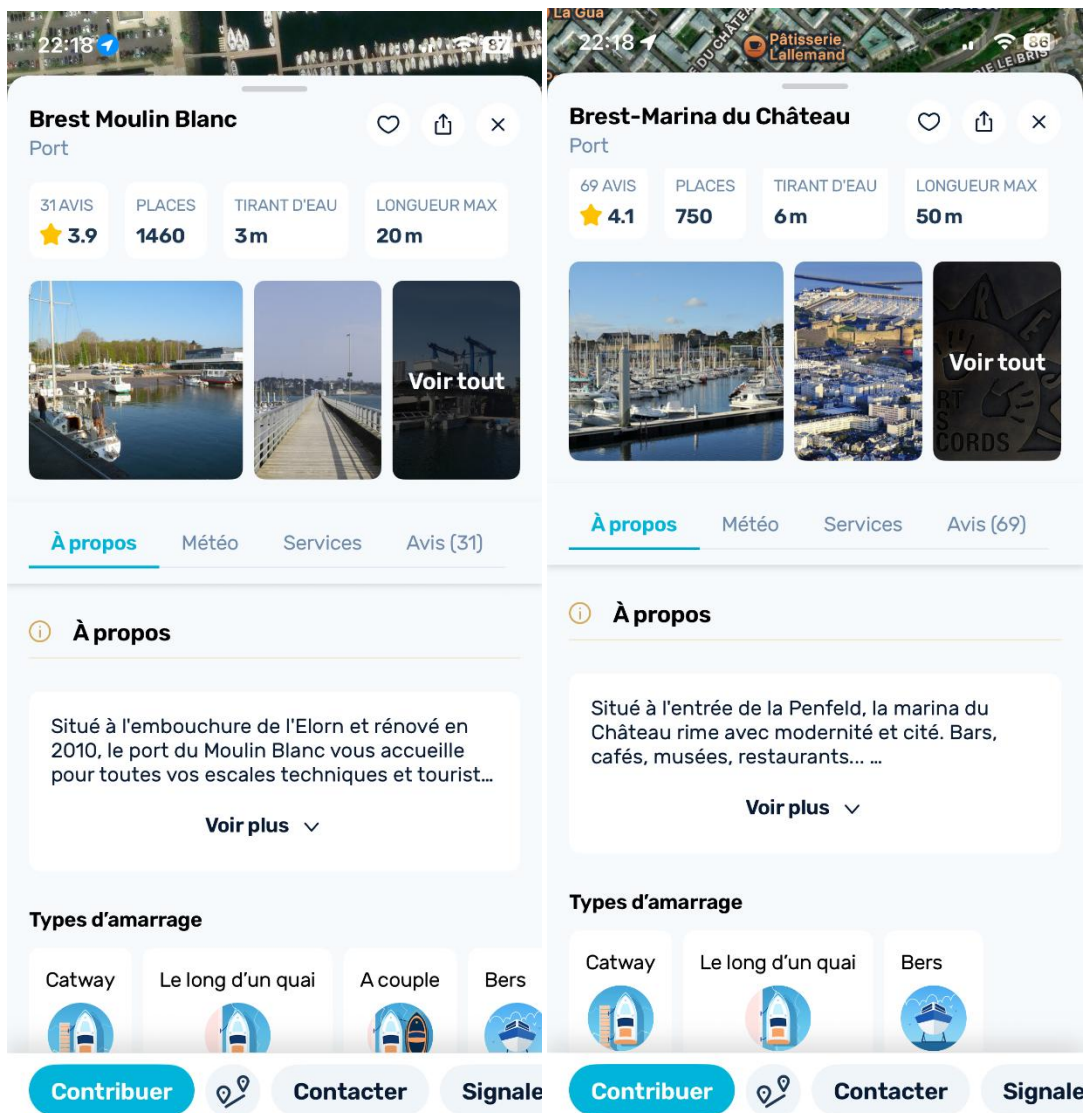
22:18 87

Brest Moulin Blanc
Port

| 31 AVIS | PLACES | TIRANT D'EAU | LONGUEUR MAX |
|---|---|---|---|
| 3.9 | 1460 | 3 m | 20 m |

Voir tout

À propos Météo Services Avis (31)

À propos

Situé à l'embouchure de l'Elorn et rénové en 2010, le port du Moulin Blanc vous accueille pour toutes vos escales techniques et tourist...

Voir plus

Types d'amarrage

Catway Le long d'un quai A couple Bers

Contribuer Contacter Signale

La Gua
22:18 86
Pâtisserie Lallemand
DU CHÂTEAU
LE BRIS

Brest-Marina du Château
Port

| 69 AVIS | PLACES | TIRANT D'EAU | LONGUEUR MAX |
|---|---|---|---|
| 4.1 | 750 | 6 m | 50 m |

Voir tout

À propos Météo Services Avis (69)

À propos

Situé à l'entrée de la Penfeld, la marina du Château rime avec modernité et cité. Bars, cafés, musées, restaurants... ...

Voir plus

Types d'amarrage

Catway Le long d'un quai Bers

Contribuer Contacter Signale